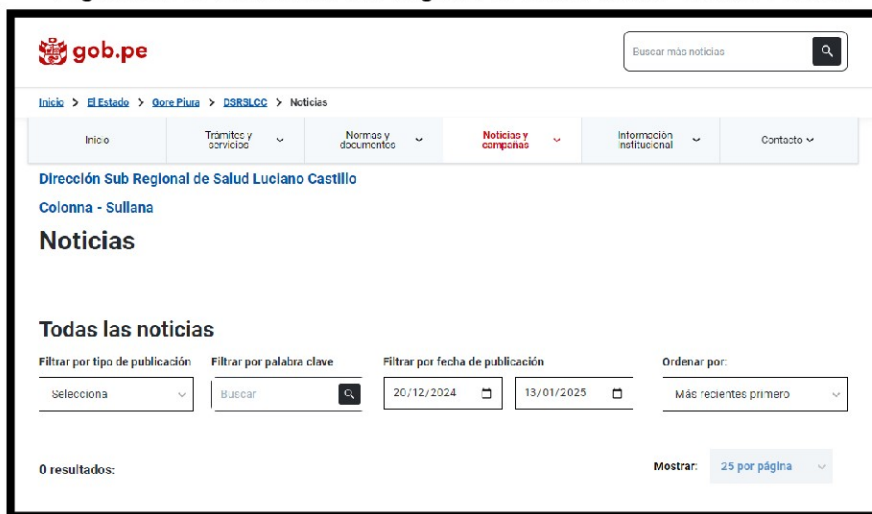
gob.pe

Buscar más noticias

Inicio > El Estado > Gore Piura > DSRSLCC > Noticias

Inicio
Trámites y servicios
Normas y documentos
Noticias y campañas
Información institucional
Contacto

Dirección Sub Regional de Salud Luciano Castillo Colonna - Sullana

Noticias

Todas las noticias

Filtrar por tipo de publicación
Selecciona

Filtrar por palabra clave
Buscar

Filtrar por fecha de publicación
20/12/2024
13/01/2025

Ordenar por:
Más recientes primero

0 resultados:

Mostrar: 25 por página